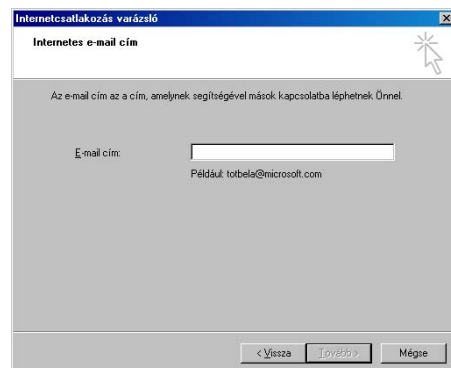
Internetcsatlakozás varázsló

Internetes e-mail cím

Az e-mail cím az a cím, amelynek segítségével mások kapcsolatba léphetnek Önnel.

E-mail cím:

Például: totbela@microsoft.com

< Vissza Tovább > Mégse